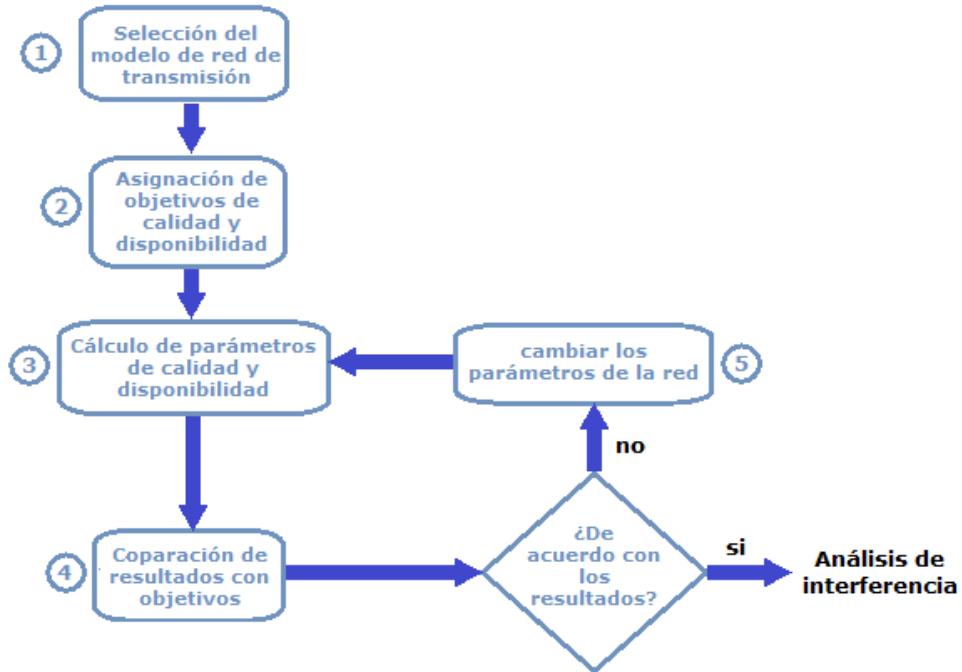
1 Selección del modelo de red de transmisión

2 Asignación de objetivos de calidad y disponibilidad

3 Cálculo de parámetros de calidad y disponibilidad

cambiar los parámetros de la red 5

no

4 Coparación de resultados con objetivos

¿De acuerdo con los resultados?

si

Análisis de interferencia